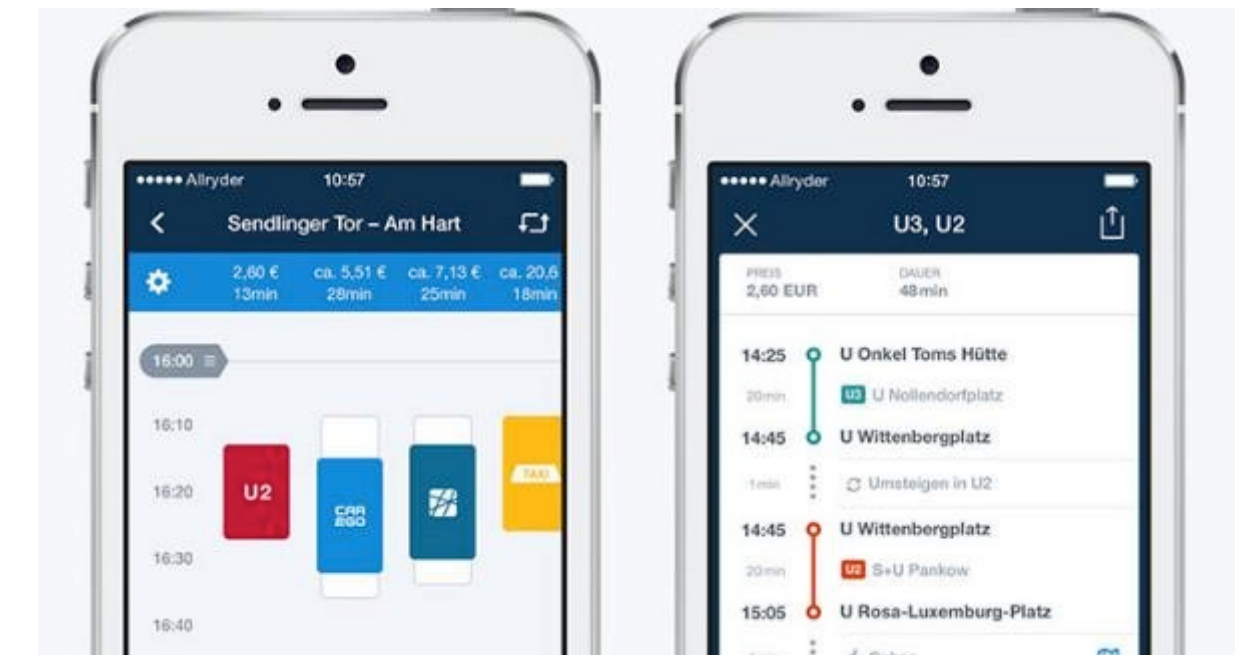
••••• Allryder 10:57

Sendlinger Tor – Am Hart

2,60 € 13min
ca. 5,51 € 28min
ca. 7,13 € 25min
ca. 20,6 18min

16:00

16:10
16:20
16:30
16:40

U2

CAR2GO

TAXI

••••• Allryder 10:57

U3, U2

PREIS
2,60 EUR

DAUER
48min

14:25 U Onkel Toms Hütte
20min U3 U Nollendorfplatz
14:45 U Wittenbergplatz
1min Umsteigen in U2
14:45 U Wittenbergplatz
20min U2 S+U Pankow
15:05 U Rosa-Luxemburg-Platz
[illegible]